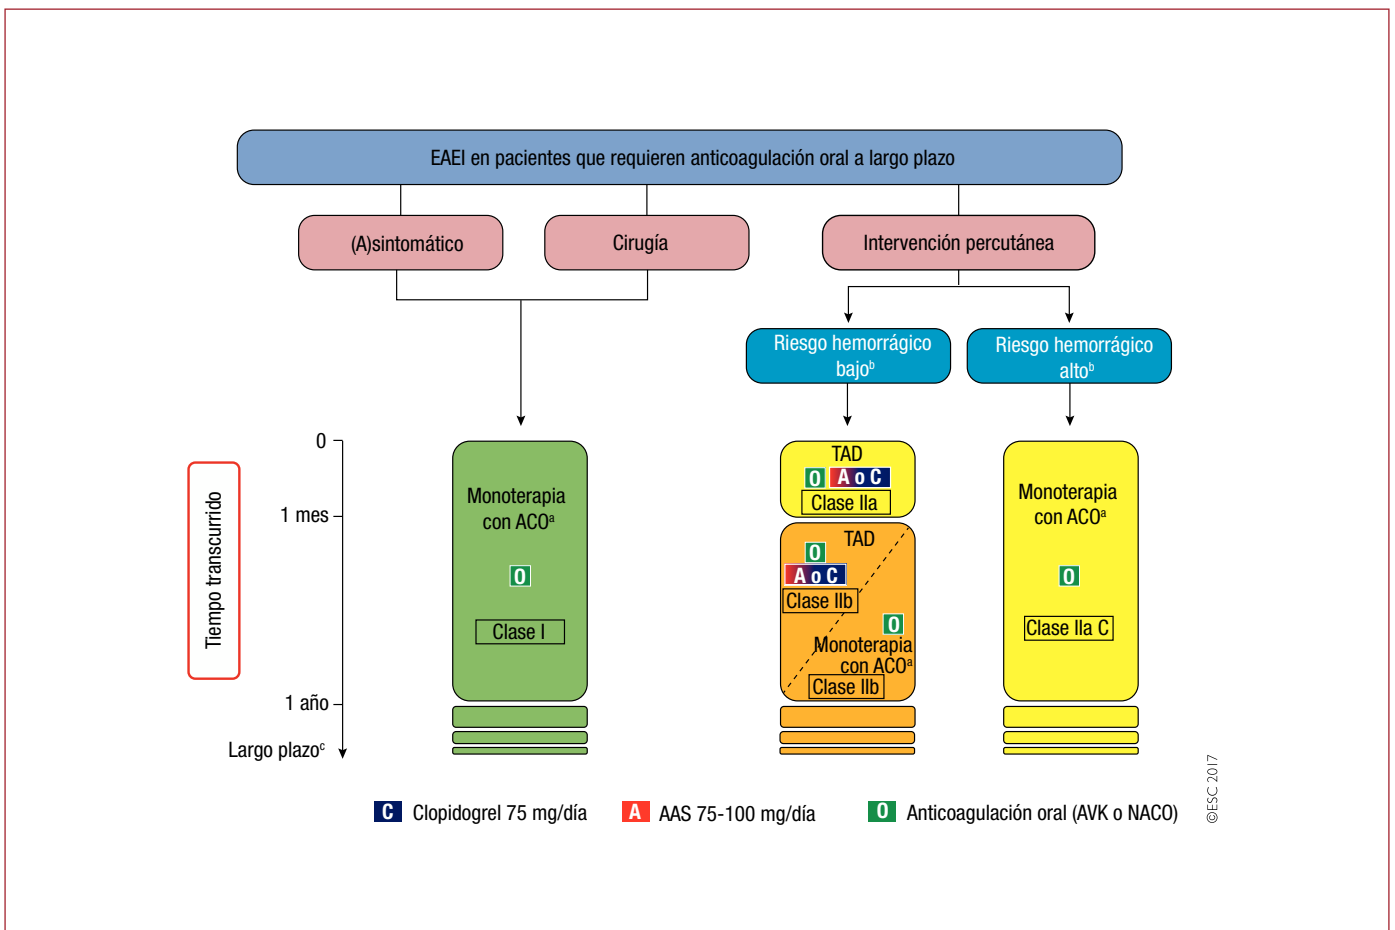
EAEI en pacientes que requieren anticoagulación oral a largo plazo

(A)sintomático

Cirugía

Intervención percutánea

Riesgo hemorrágico bajo$^{b}$

Riesgo hemorrágico alto$^{b}$

Tiempo transcurrido

0

1 mes

1 año

Largo plazo$^{c}$

Monoterapia con ACO$^{a}$

O

Clase I

TAD

O A o C

Clase IIa

TAD

O

A o C

Clase IIb

O

Monoterapia con ACO$^{a}$

Clase IIb

Monoterapia con ACO$^{a}$

O

Clase IIa C

C Clopidogrel 75 mg/día

A AAS 75-100 mg/día

O Anticoagulación oral (AVK o NACO)

©ESC 2017